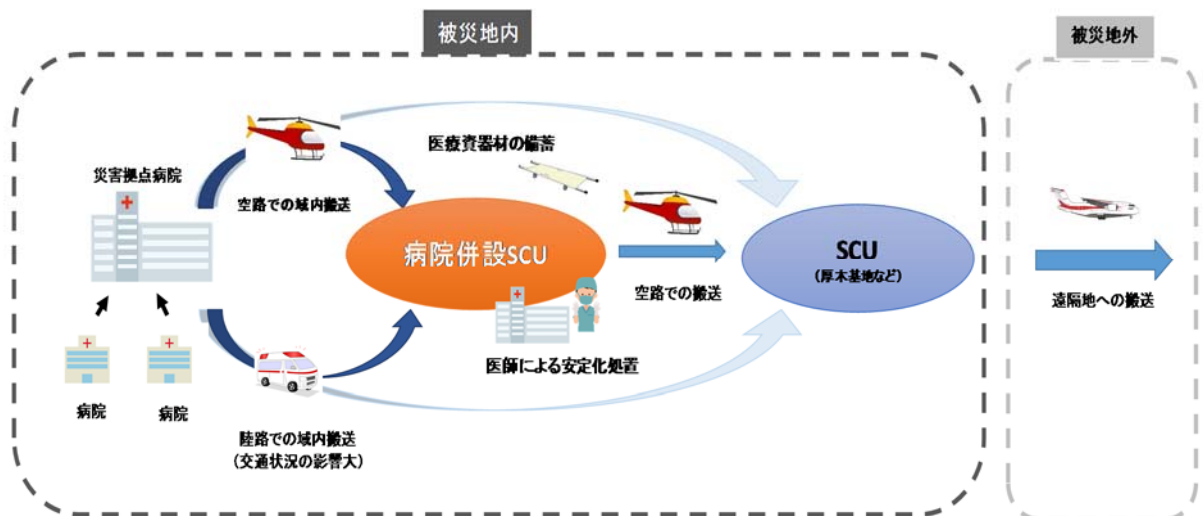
被災地内

被災地外

災害拠点病院

空路での域内搬送

医療資器材の備蓄

病院併設SCU

空路での搬送

SCU
（厚木基地など）

遠隔地への搬送

病院

病院

医師による安定化処置

陸路での域内搬送
（交通状況の影響大）